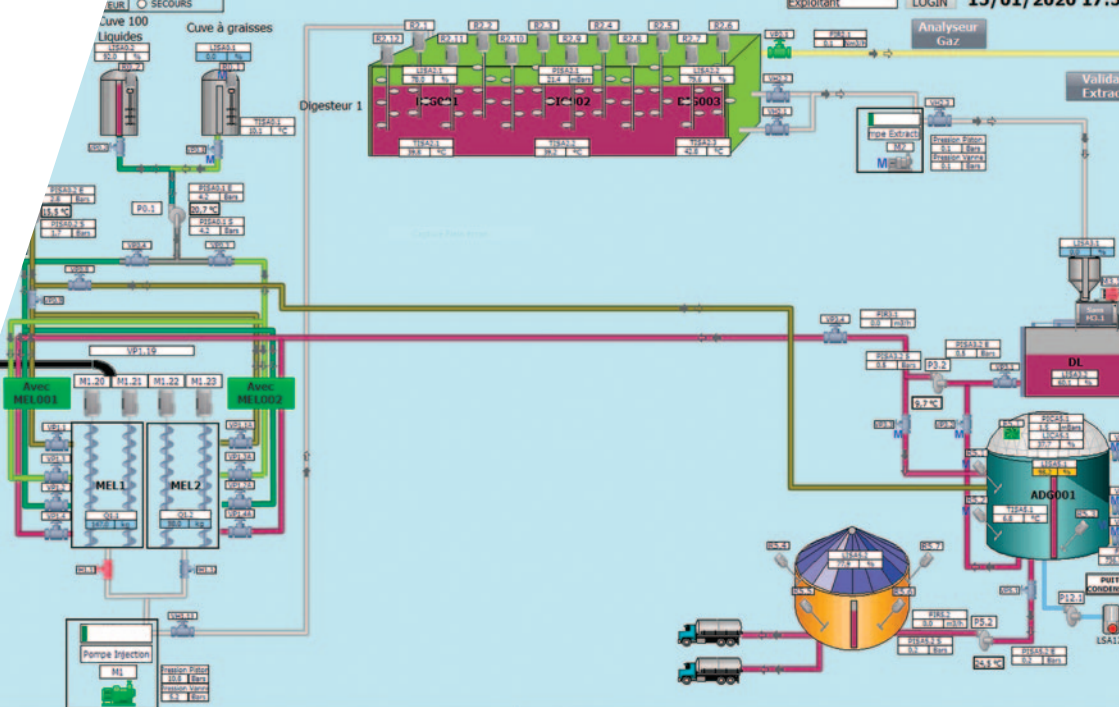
EUR SECOURS
Cuve 100 Liquides
Cuve à graisses
LISA3.2 92.0 %
LISA3.1 0.0 %
TISA3.1 10.1 °C
Exploitant LOGIN 15/01/2026 17:
Analyseur Gaz
Valida Extrac
Digesteur 1
R2.1 R2.2 R2.3 R2.4 R2.5 R2.6 R2.12 R2.11 R2.10 R2.9 R2.8 R2.7
LISA2.1 76.0 %
PISA2.1 21.4 mBars
LISA2.2 79.6 %
DIG001 DIG002 DIG003
TISA2.1 38.8 °C
TISA2.2 38.2 °C
TISA2.3 42.8 °C
FIR2.1 0.1 Nm3/h
Pompe Extract
M2
Pression Piston 0.1 Bars
Pression Vanne 0.1 Bars
P0.1
PISA1.2 8 2.8 Bars
15.5 °C
PISA1.2 5 1.7 Bars
PISA1.1 8 4.2 Bars
20.7 °C
PISA1.1 5 4.2 Bars
VP1.19
M1.20 M1.21 M1.22 M1.23
Avec MEL001
Avec MEL002
MEL1
MEL2
QI1.1 147.0 kg
QI1.2 50.0 kg
Pompe Injection
M1
Pression Piston 10.8 Bars
Pression Vanne 0.2 Bars
FIR3.1 0.0 m3/h
PISA3.2 5 0.6 Bars
PISA3.2 8 0.6 Bars
P3.2
9.7 °C
DL
LISA3.2 68.1 %
LISA1.1
ADG001
TISA6.1 0.0 °C
LISA5.2 37.8 %
FIR5.2 0.0 m3/h
P5.2
PISA5.2 5 0.2 Bars
PISA5.2 8 0.2 Bars
24.5 °C
P12.1
PUIT CONDEN
LSA12